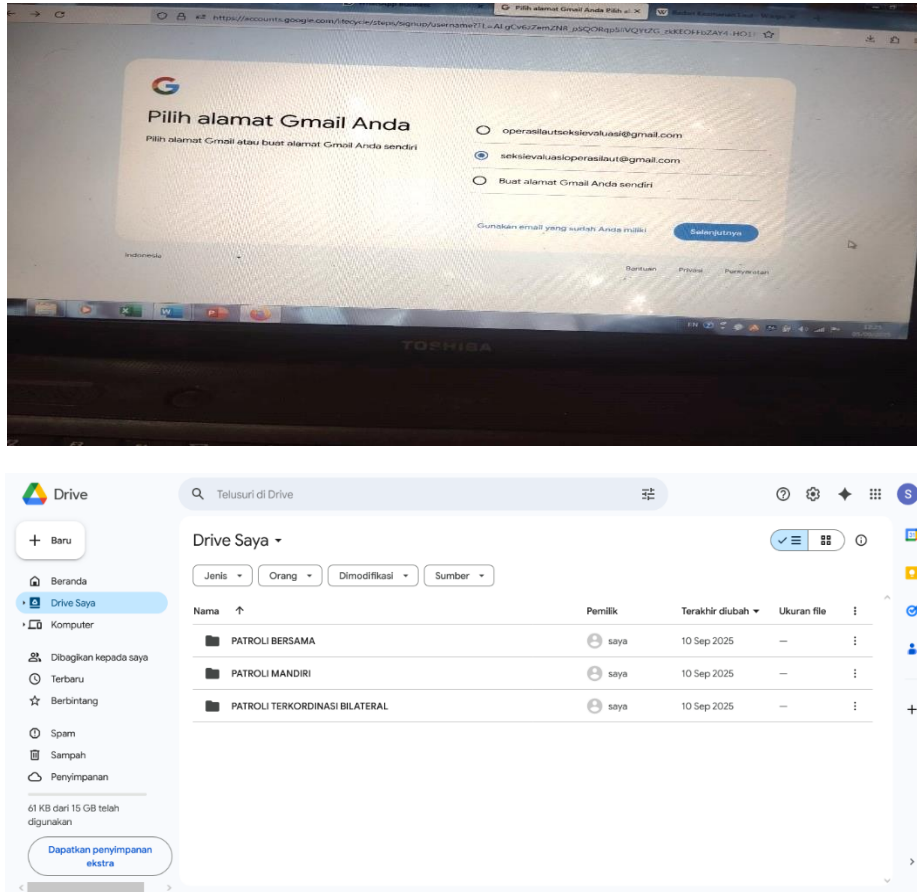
Pilih alamat Gmail Anda Pilih al... ×

https://accounts.google.com/lifecycle/steps/signup/username?TL=AI.gCv6zZemZN8_pSQORqp5ifVQYtZG_rkKEOHbZAY4-HO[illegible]

G

Pilih alamat Gmail Anda

Pilih alamat Gmail atau buat alamat Gmail Anda sendiri

operasilautseksievaluasi@gmail.com

seksievaluasioperasilaut@gmail.com

Buat alamat Gmail Anda sendiri

Gunakan email yang sudah Anda miliki

Selanjutnya

Indonesia

Bantuan Privasi Persyaratan

EN

TOSHIBA

Drive

Telusuri di Drive

S

Baru

Beranda

Drive Saya

Komputer

Dibagikan kepada saya

Terbaru

Berbintang

Spam

Sampah

Penyimpanan

61 KB dari 15 GB telah digunakan

Dapatkan penyimpanan ekstra

Drive Saya ▾

Jenis ▾ Orang ▾ Dimodifikasi ▾ Sumber ▾

| Nama ↑ | Pemilik | Terakhir diubah ▾ | Ukuran file |
|---|---|---|---|
| PATROLI BERSAMA | saya | 10 Sep 2025 | — |
| PATROLI MANDIRI | saya | 10 Sep 2025 | — |
| PATROLI TERKORDINASI BILATERAL | saya | 10 Sep 2025 | — |